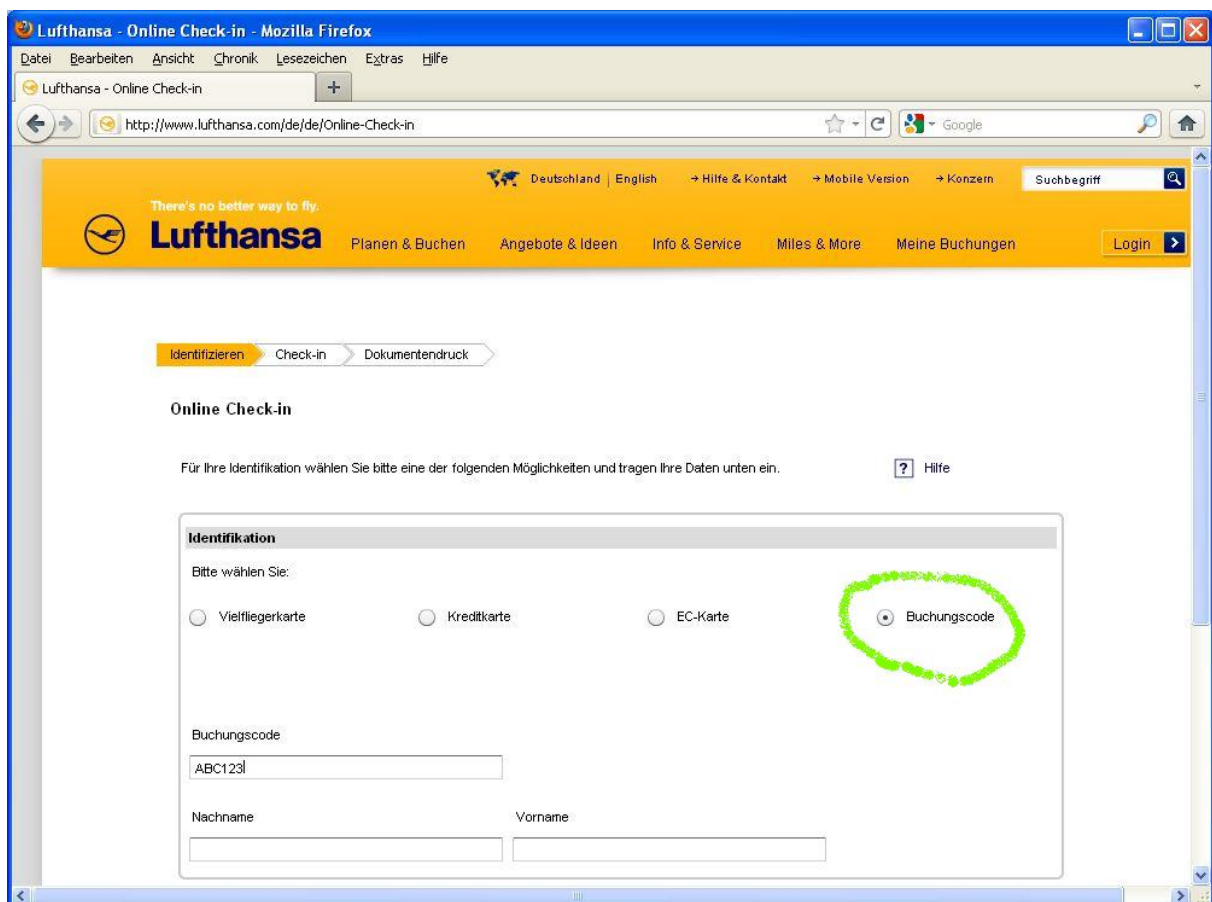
Lufthansa - Online Check-in - Mozilla Firefox

Datei Bearbeiten Ansicht Chronik Lesezeichen Extras Hilfe

Lufthansa - Online Check-in +

http://www.lufthansa.com/de/de/Online-Check-in

Google

Deutschland | English → Hilfe & Kontakt → Mobile Version → Konzern Suchbegriff

There's no better way to fly.

Lufthansa Planen & Buchen Angebote & Ideen Info & Service Miles & More Meine Buchungen Login

Identifizieren Check-in Dokumentendruck

Online Check-in

Für Ihre Identifikation wählen Sie bitte eine der folgenden Möglichkeiten und tragen Ihre Daten unten ein.

? Hilfe

Identifikation

Bitte wählen Sie:

Vielfliegerkarte Kreditkarte EC-Karte Buchungscode

Buchungscode

ABC123

Nachname Vorname